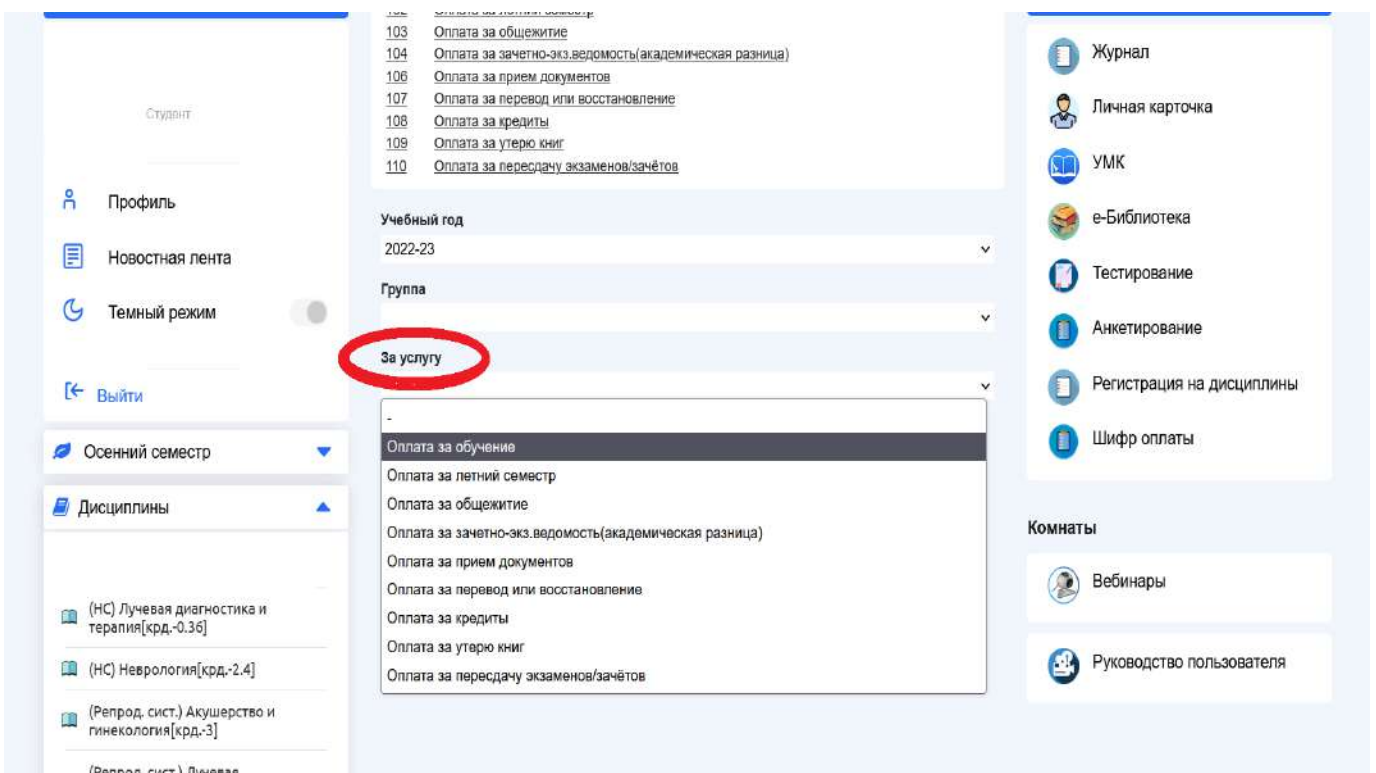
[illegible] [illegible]
103 Оплата за общежитие
104 Оплата за зачетно-экз.ведомость(академическая разница)
106 Оплата за прием документов
107 Оплата за перевод или восстановление
108 Оплата за кредиты
109 Оплата за утерю книг
110 Оплата за пересдачу экзаменов/зачётов

Студент

Профиль
Новостная лента
Темный режим

Выйти

Осенний семестр
Дисциплины

(НС) Лучевая диагностика и терапия[крд.-0.36]
(НС) Неврология[крд.-2.4]
(Репрод. сист.) Акушерство и гинекология[крд.-3]
(Репрод. сист.) Лучевая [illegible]

Учебный год
2022-23
Группа
За услугу
-
Оплата за обучение
Оплата за летний семестр
Оплата за общежитие
Оплата за зачетно-экз.ведомость(академическая разница)
Оплата за прием документов
Оплата за перевод или восстановление
Оплата за кредиты
Оплата за утерю книг
Оплата за пересдачу экзаменов/зачётов

Журнал
Личная карточка
УМК
е-Библиотека
Тестирование
Анкетирование
Регистрация на дисциплины
Шифр оплаты

Комнаты
Вебинары
Руководство пользователя